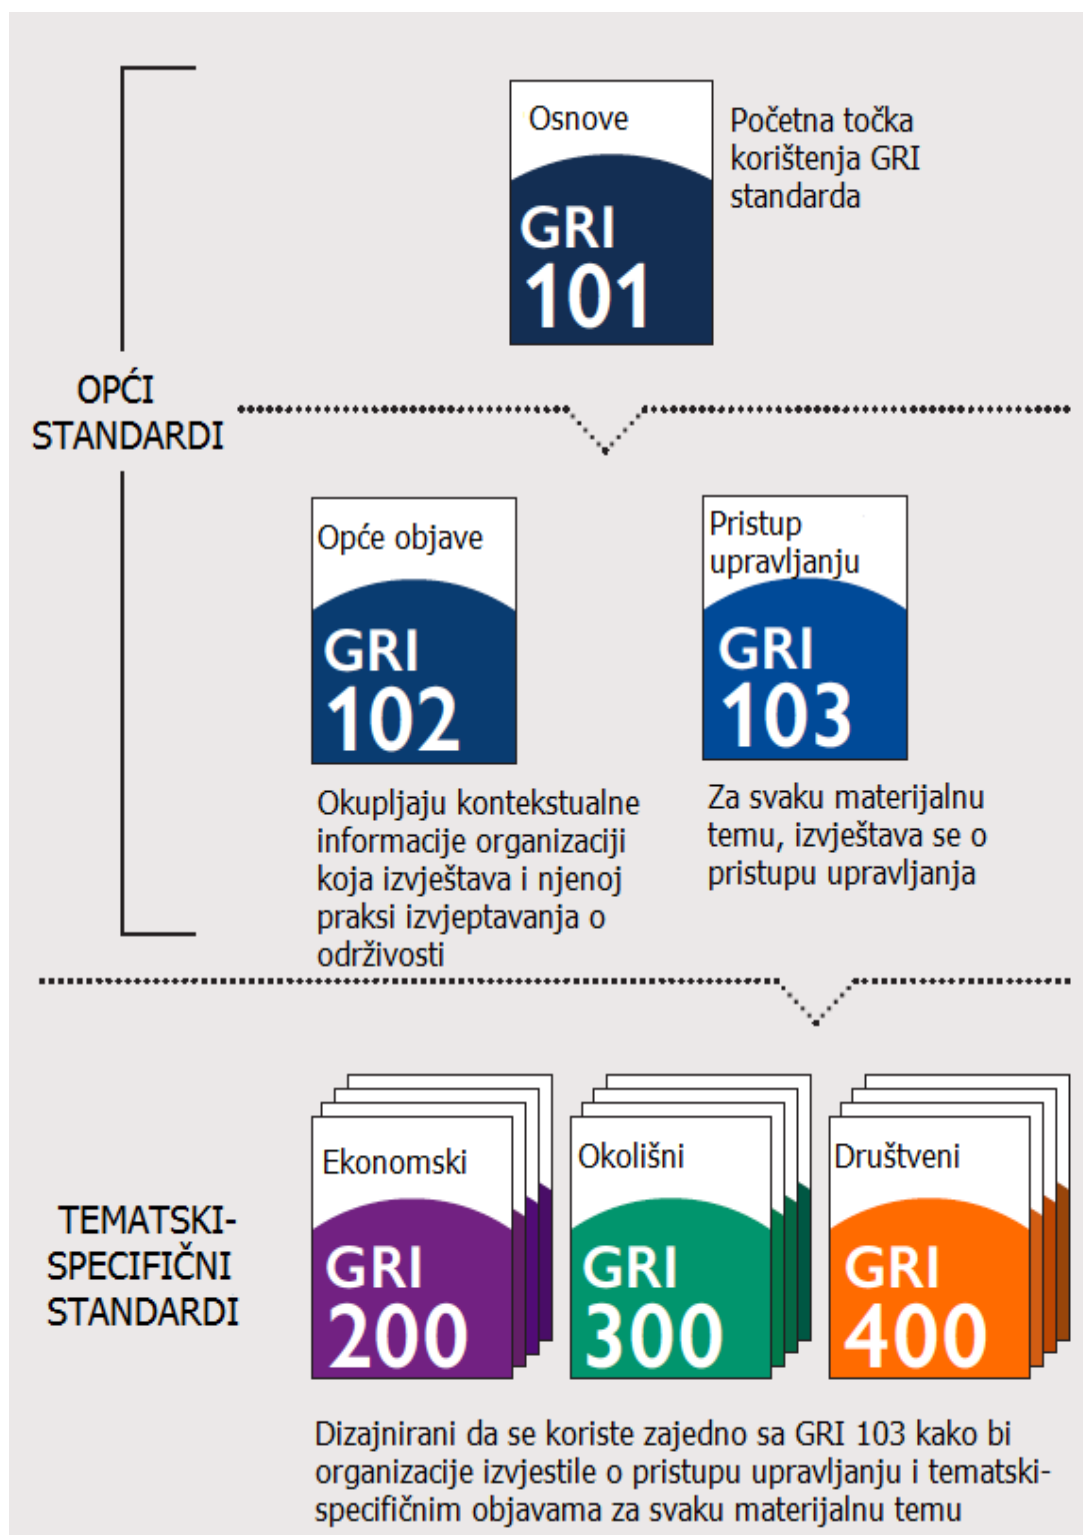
OPĆI STANDARDI

Osnove

GRI 101

Početna točka korištenja GRI standarda

Opće objave

GRI 102

Okupljaju kontekstualne informacije organizaciji koja izvještava i njenoj praksi izvjeptavanja o održivosti

Pristup upravljanju

GRI 103

Za svaku materijalnu temu, izvještava se o pristupu upravljanja

TEMATSKI-SPECIFIČNI STANDARDI

Ekonomski

GRI 200

Okolišni

GRI 300

Društveni

GRI 400

Dizajnirani da se koriste zajedno sa GRI 103 kako bi organizacije izvjestile o pristupu upravljanju i tematski-specifičnim objavama za svaku materijalnu temu